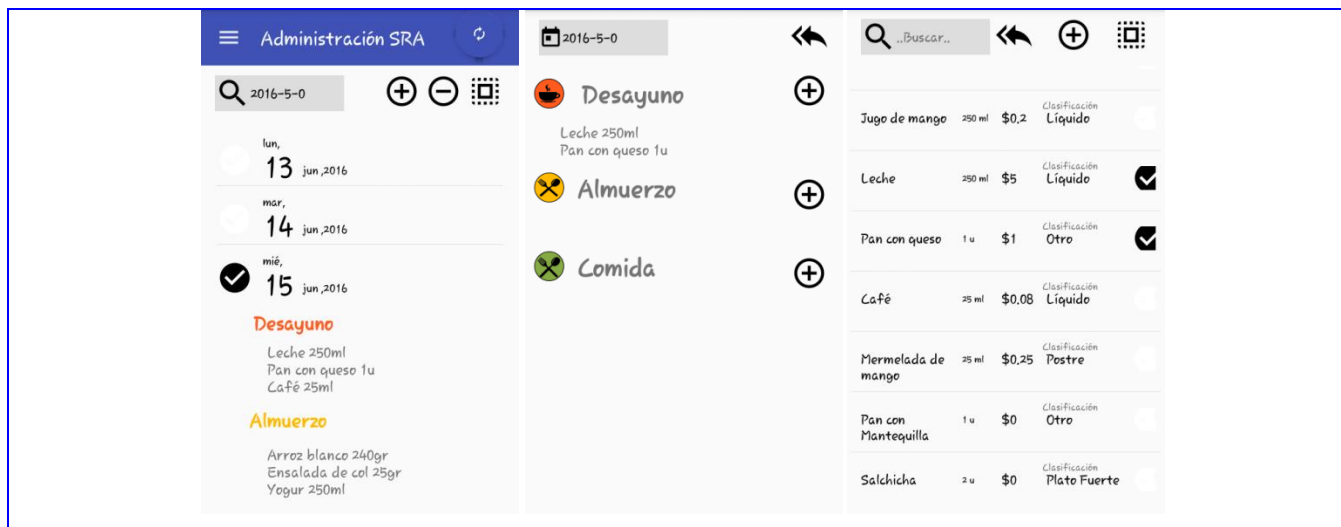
Administración SRA

2016-5-0

lun,
13 jun,2016

mar,
14 jun,2016

mié,
15 jun,2016

Desayuno

Leche 250ml
Pan con queso 1u
Café 25ml

Almuerzo

Arroz blanco 240gr
Ensalada de col 25gr
Yogur 250ml

2016-5-0

Desayuno

Leche 250ml
Pan con queso 1u

Almuerzo

Comida

..Buscar..

| | | | |
|---|---|---|---|
| Jugo de mango | 250 ml | $0,2 | Clasificación Líquido |
| Leche | 250 ml | $5 | Clasificación Líquido |
| Pan con queso | 1 u | $1 | Clasificación Otro |
| Café | 25 ml | $0.08 | Clasificación Líquido |
| Mermelada de mango | 25 ml | $0.25 | Clasificación Postre |
| Pan con Mantequilla | 1 u | $0 | Clasificación Otro |
| Salchicha | 2 u | $0 | Clasificación Plato Fuerte |